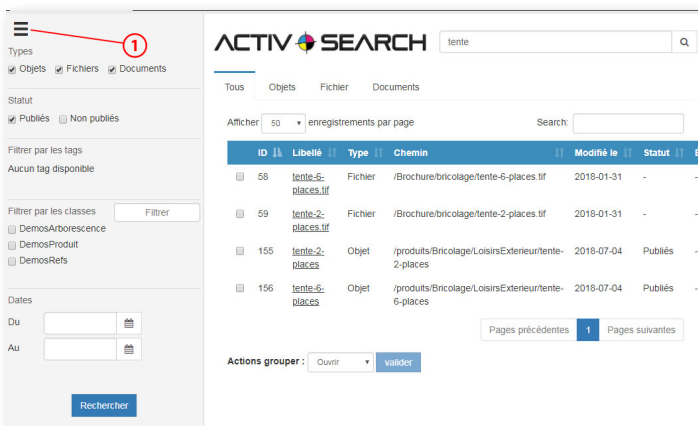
1

Types

Objets Fichiers Documents

Statut

Publiés Non publiés

Filtrer par les tags

Aucun tag disponible

Filtrer par les classes

Filtrer

DemosArborescence

DemosProduit

DemosRefs

Dates

Du

Au

Rechercher

ACTIV SEARCH

tente

Tous Objets Fichier Documents

Afficher 50 enregistrements par page

Search:

| | ID | Libellé | Type | Chemin | Modifié le | Statut | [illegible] |
|---|---|---|---|---|---|---|---|
| | 58 | tente-6-places.tif | Fichier | /Brochure/bricolage/tente-6-places.tif | 2018-01-31 | - | - |
| | 59 | tente-2-places.tif | Fichier | /Brochure/bricolage/tente-2-places.tif | 2018-01-31 | - | - |
| | 155 | tente-2-places | Objet | /produits/Bricolage/LoisirsExterieur/tente-2-places | 2018-07-04 | Publiés | - |
| | 156 | tente-6-places | Objet | /produits/Bricolage/LoisirsExterieur/tente-6-places | 2018-07-04 | Publiés | - |

Pages précédentes 1 Pages suivantes

Actions grouper : Ouvrir valider